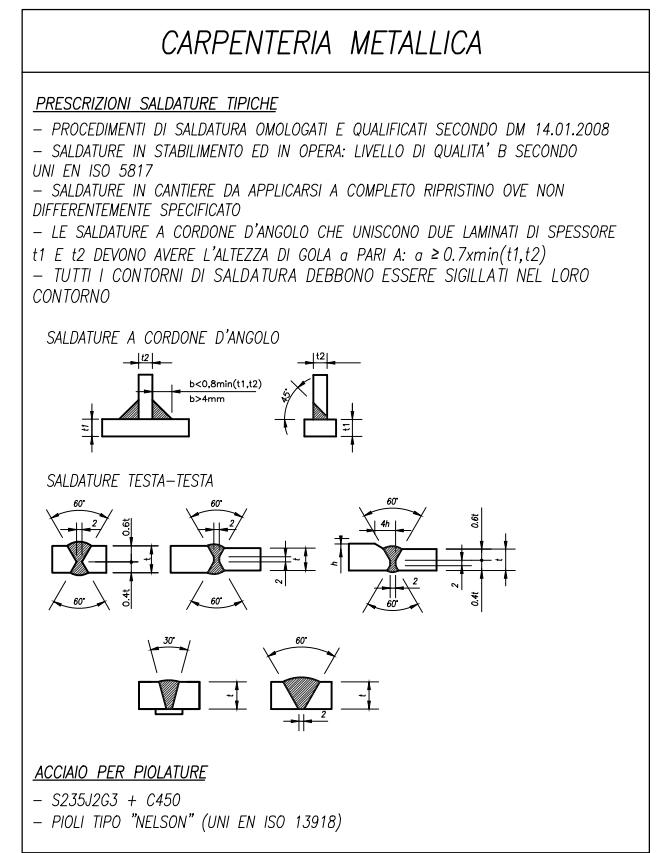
CARPENTERIA METALLICA

PRESCRIZIONI SALDATURE TIPICHE

– PROCEDIMENTI DI SALDATURA OMOLOGATI E QUALIFICATI SECONDO DM 14.01.2008
– SALDATURE IN STABILIMENTO ED IN OPERA: LIVELLO DI QUALITA' B SECONDO UNI EN ISO 5817
– SALDATURE IN CANTIERE DA APPLICARSI A COMPLETO RIPRISTINO OVE NON DIFFERENTEMENTE SPECIFICATO
– LE SALDATURE A CORDONE D'ANGOLO CHE UNISCONO DUE LAMINATI DI SPESSORE t1 E t2 DEVONO AVERE L'ALTEZZA DI GOLA a PARI A: $a \geq 0.7x\min(t1,t2)$
– TUTTI I CONTORNI DI SALDATURA DEBBONO ESSERE SIGILLATI NEL LORO CONTORNO

SALDATURE A CORDONE D'ANGOLO

t2
b<0.8min(t1,t2)
b>4mm
t1
t2
45°
t1

SALDATURE TESTA–TESTA

60°
2
0.6t
t
0.4t
60°
60°
2
t
2
60°
60°
4h
0.6t
h
t
2
2
0.4t
60°

30°
t
60°
t
2

ACCIAIO PER PIOLATURE

– S235J2G3 + C450
– PIOLI TIPO "NELSON" (UNI EN ISO 13918)